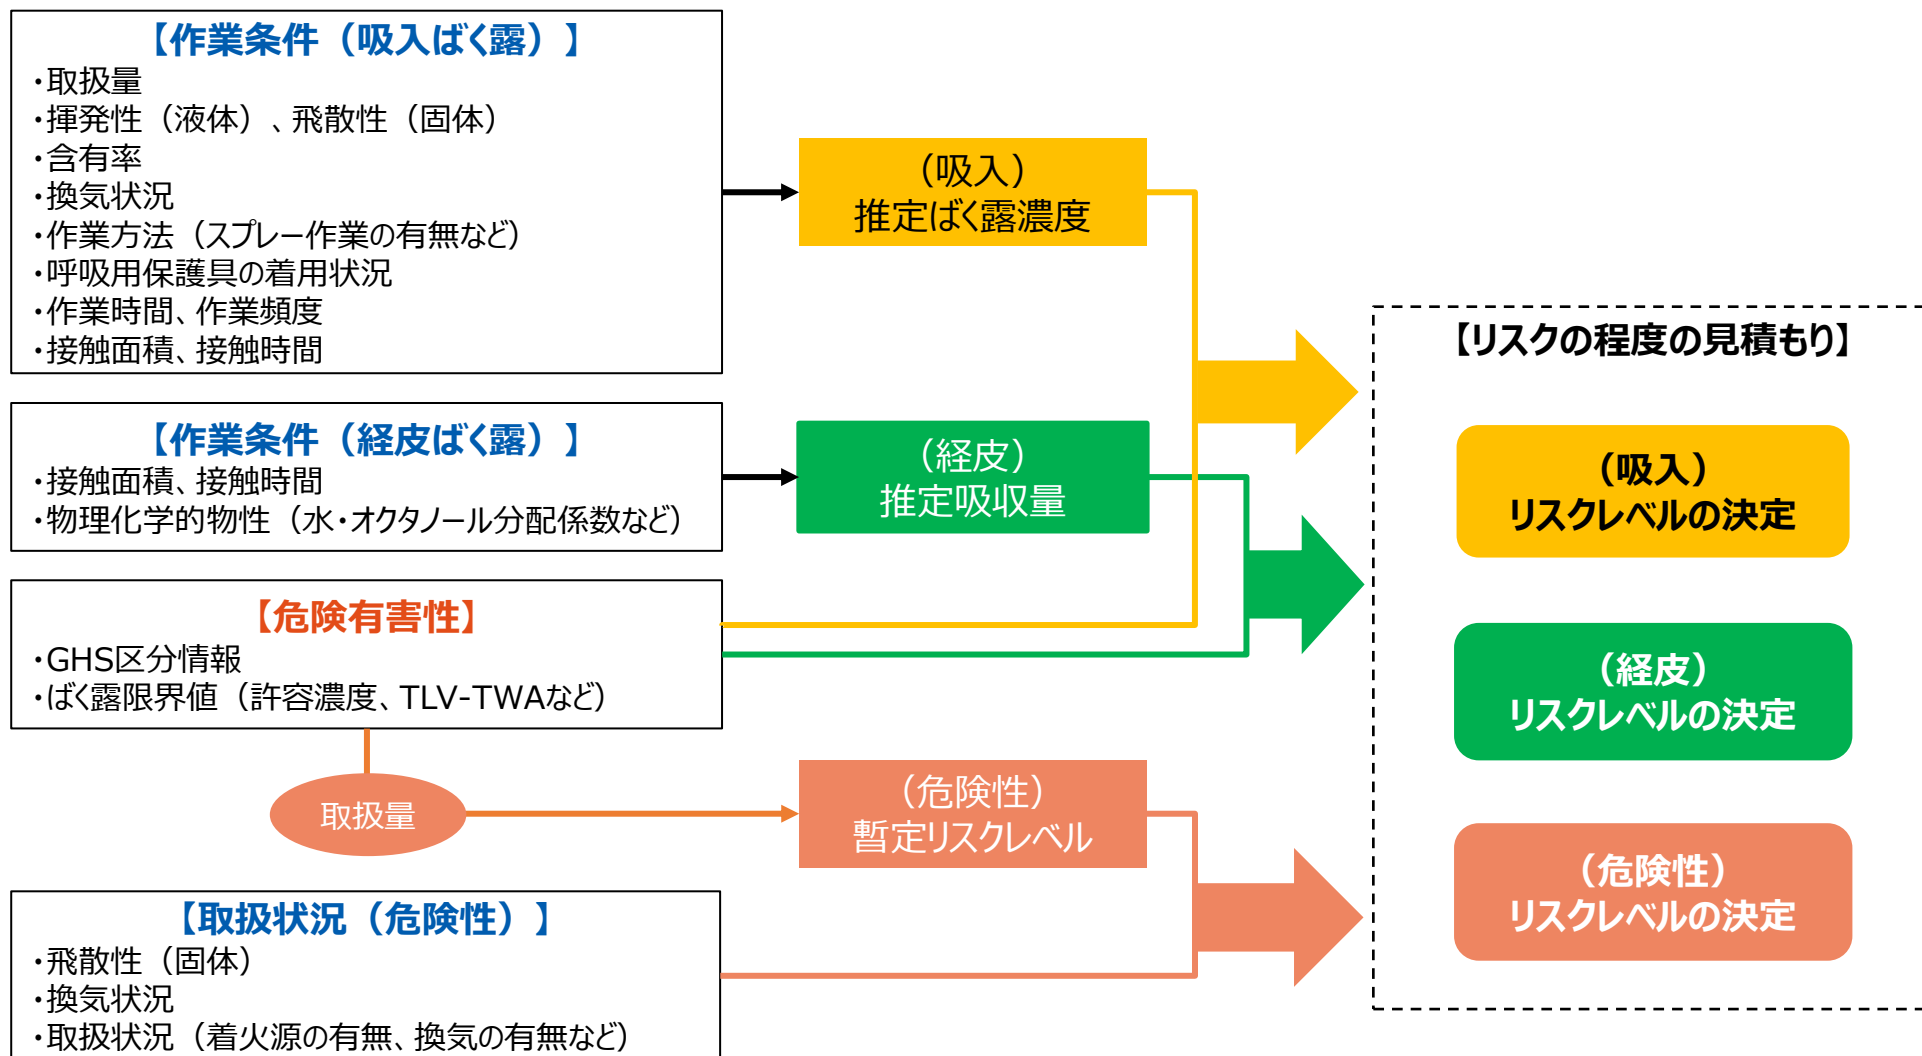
【作業条件（吸入ばく露）】
・取扱量
・揮発性（液体）、飛散性（固体）
・含有率
・換気状況
・作業方法（スプレー作業の有無など）
・呼吸用保護具の着用状況
・作業時間、作業頻度
・接触面積、接触時間

（吸入）
推定ばく露濃度

【作業条件（経皮ばく露）】
・接触面積、接触時間
・物理化学的物性（水・オクタノール分配係数など）

（経皮）
推定吸収量

【危険有害性】
・GHS区分情報
・ばく露限界値（許容濃度、TLV-TWAなど）

取扱量

（危険性）
暫定リスクレベル

【取扱状況（危険性）】
・飛散性（固体）
・換気状況
・取扱状況（着火源の有無、換気の有無など）

【リスクの程度の見積もり】

（吸入）
リスクレベルの決定

（経皮）
リスクレベルの決定

（危険性）
リスクレベルの決定